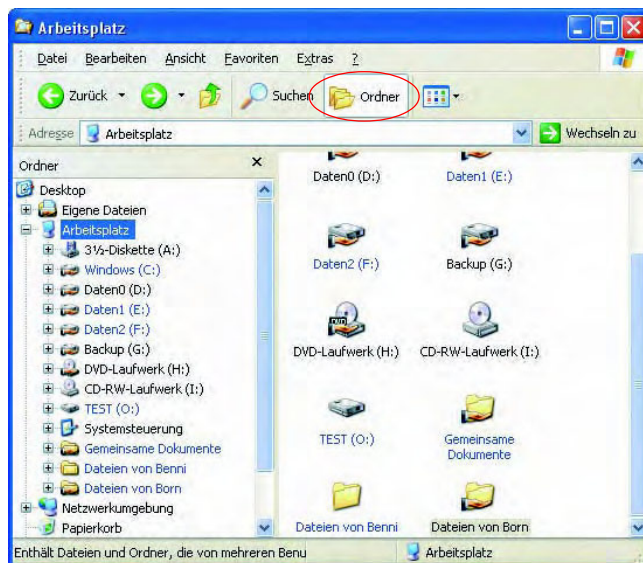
Arbeitsplatz

Datei Bearbeiten Ansicht Favoriten Extras ?

Zurück Suchen Ordner

Adresse Arbeitsplatz Wechseln zu

Ordner ×

Desktop
Eigene Dateien
Arbeitsplatz
3½-Diskette (A:)
Windows (C:)
Daten0 (D:)
Daten1 (E:)
Daten2 (F:)
Backup (G:)
DVD-Laufwerk (H:)
CD-RW-Laufwerk (I:)
TEST (O:)
Systemsteuerung
Gemeinsame Dokumente
Dateien von Benni
Dateien von Born
Netzwerkumgebung
Papierkorb

Daten0 (D:)
Daten1 (E:)
Daten2 (F:)
Backup (G:)
DVD-Laufwerk (H:)
CD-RW-Laufwerk (I:)
TEST (O:)
Gemeinsame Dokumente
Dateien von Benni
Dateien von Born

Enthält Dateien und Ordner, die von mehreren Benu
Arbeitsplatz